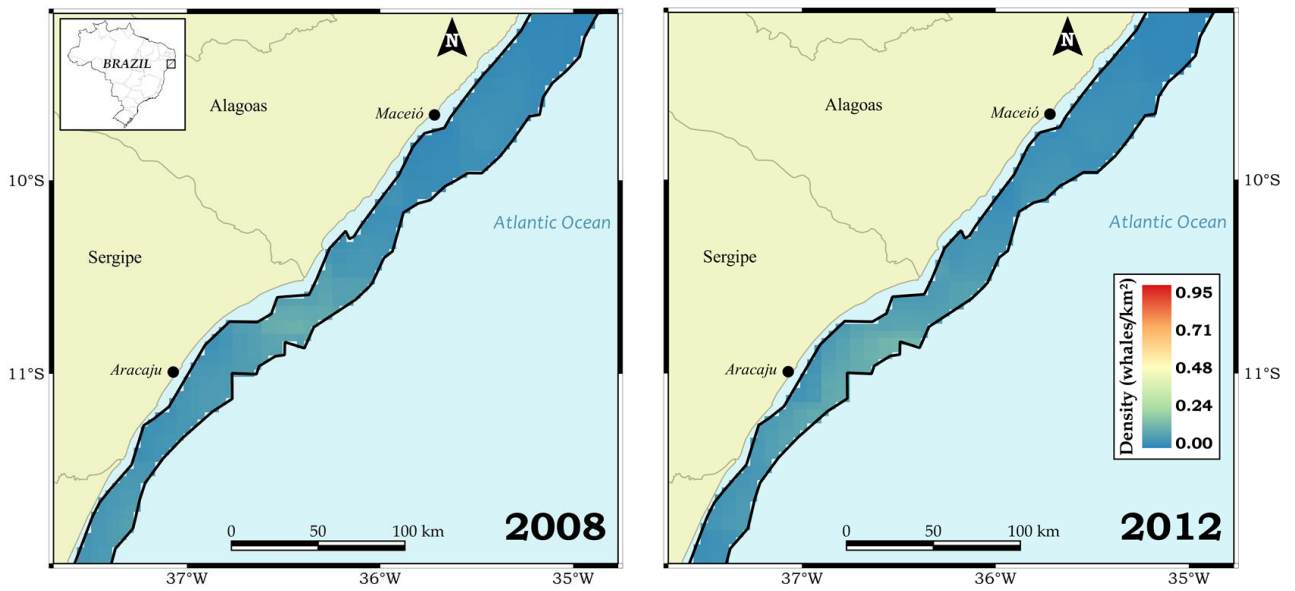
BRAZIL

N

Alagoas

Maceió

10°S

Atlantic Ocean

Sergipe

11°S

Aracaju

0 50 100 km

2008

37°W 36°W 35°W

N

Alagoas

Maceió

10°S

Atlantic Ocean

Sergipe

Density (whales/km²)
0.95
0.71
0.48
0.24
0.00

11°S

Aracaju

0 50 100 km

2012

37°W 36°W 35°W